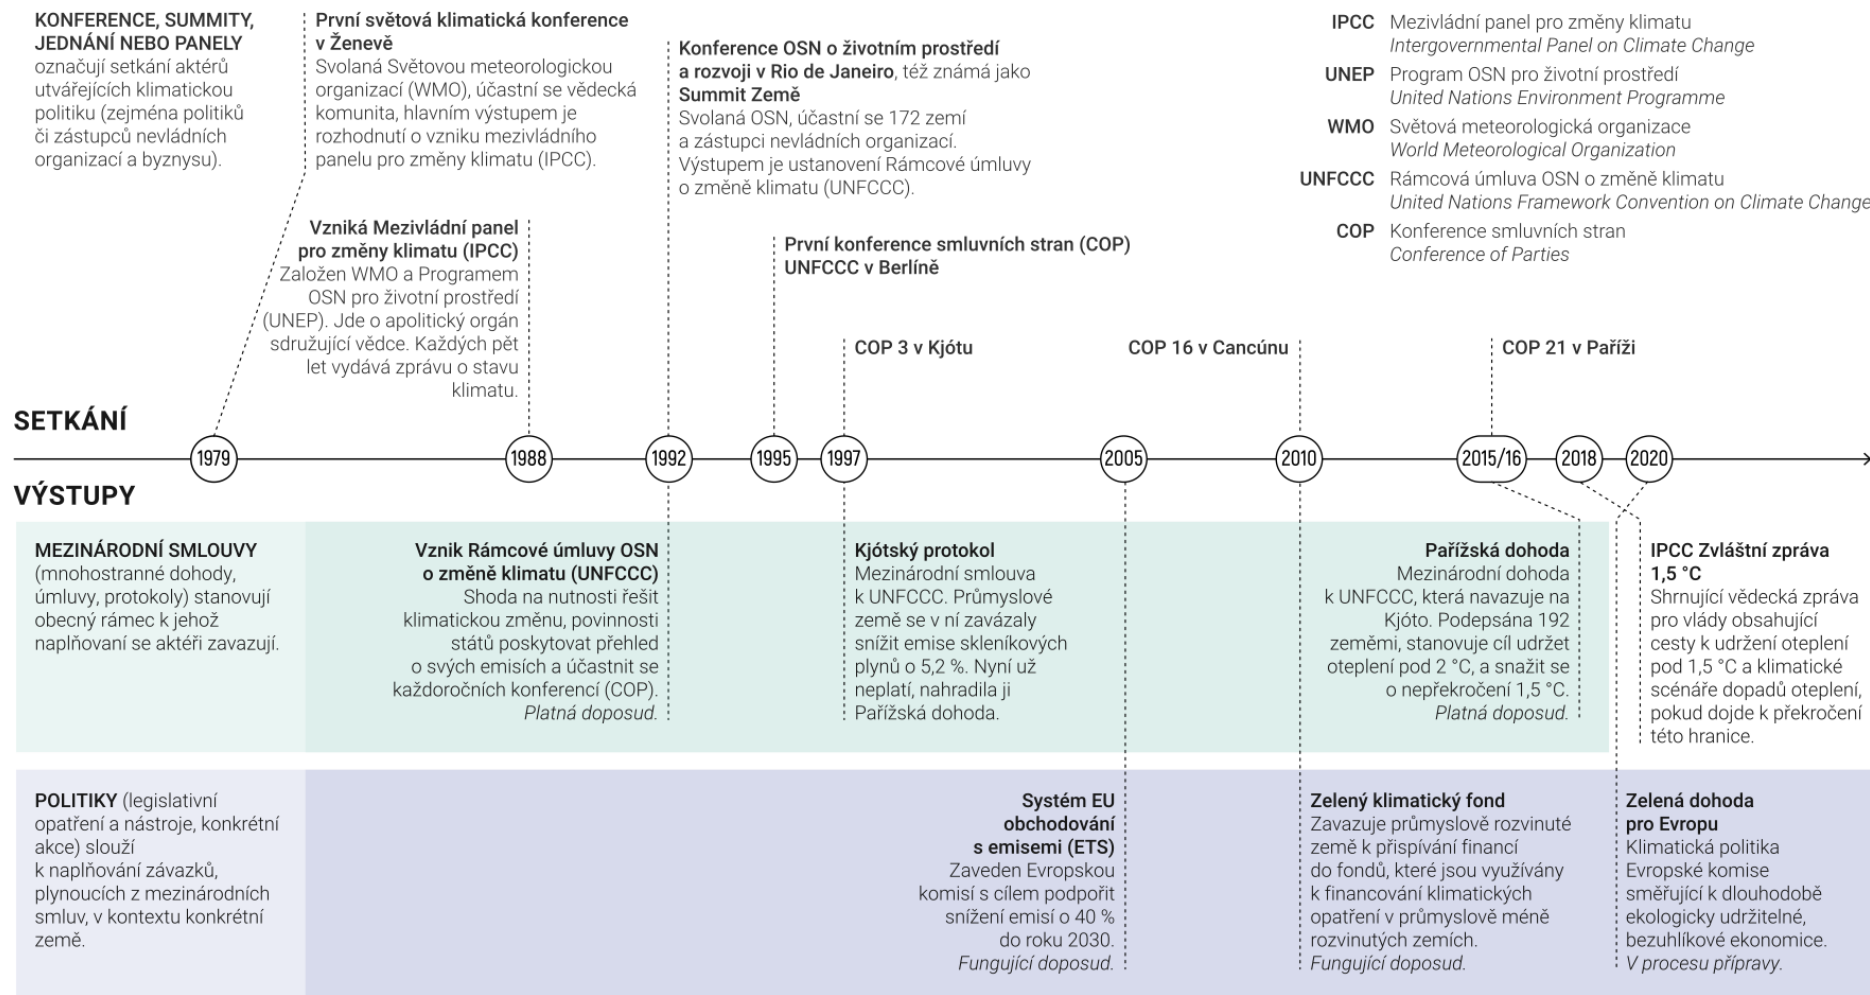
KONFERENCE, SUMMITY, JEDNÁNÍ NEBO PANELY označují setkání aktérů utvářejících klimatickou politiku (zejména politiků či zástupců nevládních organizací a byznysu).

První světová klimatická konference v Ženevě
Svolaná Světovou meteorologickou organizací (WMO), účastní se vědecká komunita, hlavním výstupem je rozhodnutí o vzniku mezivládního panelu pro změny klimatu (IPCC).

Konference OSN o životním prostředí a rozvoji v Rio de Janeiro, též známá jako Summit Země
Svolaná OSN, účastní se 172 zemí a zástupci nevládních organizací. Výstupem je ustanovení Rámcové úmluvy o změně klimatu (UNFCCC).

IPCC Mezivládní panel pro změny klimatu
Intergovernmental Panel on Climate Change
UNEP Program OSN pro životní prostředí
United Nations Environment Programme
WMO Světová meteorologická organizace
World Meteorological Organization
UNFCCC Rámcová úmluva OSN o změně klimatu
United Nations Framework Convention on Climate Change
COP Konference smluvních stran
Conference of Parties

Vzniká Mezivládní panel pro změny klimatu (IPCC)
Založen WMO a Programem OSN pro životní prostředí (UNEP). Jde o apolitický orgán sdružující vědce. Každých pět let vydává zprávu o stavu klimatu.

První konference smluvních stran (COP) UNFCCC v Berlíně

COP 3 v Kjótu

COP 16 v Cancúnu

COP 21 v Paříži

SETKÁNÍ

1979 1988 1992 1995 1997 2005 2010 2015/16 2018 2020

VÝSTUPY

MEZINÁRODNÍ SMLOUVY (mnohostranné dohody, úmluvy, protokoly) stanovují obecný rámec k jehož naplňovaní se aktéři zavazují.

Vznik Rámcové úmluvy OSN o změně klimatu (UNFCCC)
Shoda na nutnosti řešit klimatickou změnu, povinnosti států poskytovat přehled o svých emisích a účastnit se každoročních konferencí (COP).
Platná doposud.

Kjótský protokol
Mezinárodní smlouva k UNFCCC. Průmyslové země se v ní zavázaly snížit emise skleníkových plynů o 5,2 %. Nyní už neplatí, nahradila ji Pařížská dohoda.

Pařížská dohoda
Mezinárodní dohoda k UNFCCC, která navazuje na Kjóto. Podepsána 192 zeměmi, stanovuje cíl udržet oteplení pod 2 °C, a snažit se o nepřekročení 1,5 °C.
Platná doposud.

IPCC Zvláštní zpráva 1,5 °C
Shrnující vědecká zpráva pro vlády obsahující cesty k udržení oteplení pod 1,5 °C a klimatické scénáře dopadů oteplení, pokud dojde k překročení této hranice.

POLITIKY (legislativní opatření a nástroje, konkrétní akce) slouží k naplňování závazků, plynoucích z mezinárodních smluv, v kontextu konkrétní země.

Systém EU obchodování s emisemi (ETS)
Zaveden Evropskou komisí s cílem podpořit snížení emisí o 40 % do roku 2030.
Fungující doposud.

Zelený klimatický fond
Zavazuje průmyslově rozvinuté země k přispívání financí do fondů, které jsou využívány k financování klimatických opatření v průmyslově méně rozvinutých zemích.
Fungující doposud.

Zelená dohoda pro Evropu
Klimatická politika Evropské komise směřující k dlouhodobě ekologicky udržitelné, bezuhlíkové ekonomice.
V procesu přípravy.